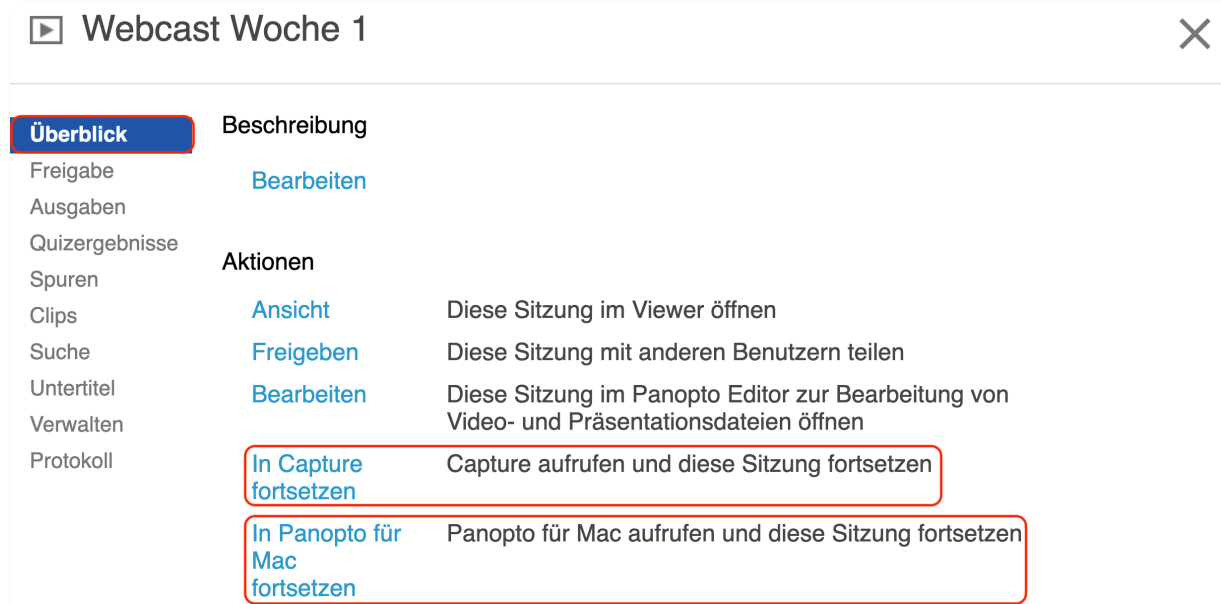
Webcast Woche 1

×

Überblick
Freigabe
Ausgaben
Quizergebnisse
Spuren
Clips
Suche
Untertitel
Verwalten
Protokoll

Beschreibung

Bearbeiten

Aktionen

| | |
|---|---|
| Ansicht | Diese Sitzung im Viewer öffnen |
| Freigeben | Diese Sitzung mit anderen Benutzern teilen |
| Bearbeiten | Diese Sitzung im Panopto Editor zur Bearbeitung von Video- und Präsentationsdateien öffnen |
| In Capture fortsetzen | Capture aufrufen und diese Sitzung fortsetzen |
| In Panopto für Mac fortsetzen | Panopto für Mac aufrufen und diese Sitzung fortsetzen |